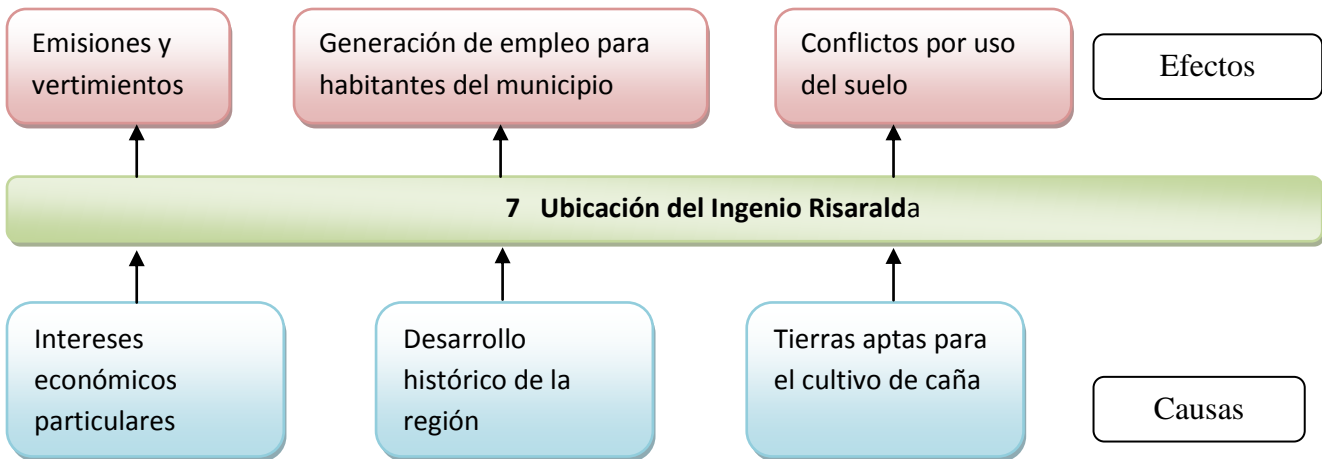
Emisiones y vertimientos

Generación de empleo para habitantes del municipio

Conflictos por uso del suelo

Efectos

7 Ubicación del Ingenio Risaralda

Intereses económicos particulares

Desarrollo histórico de la región

Tierras aptas para el cultivo de caña

Causas